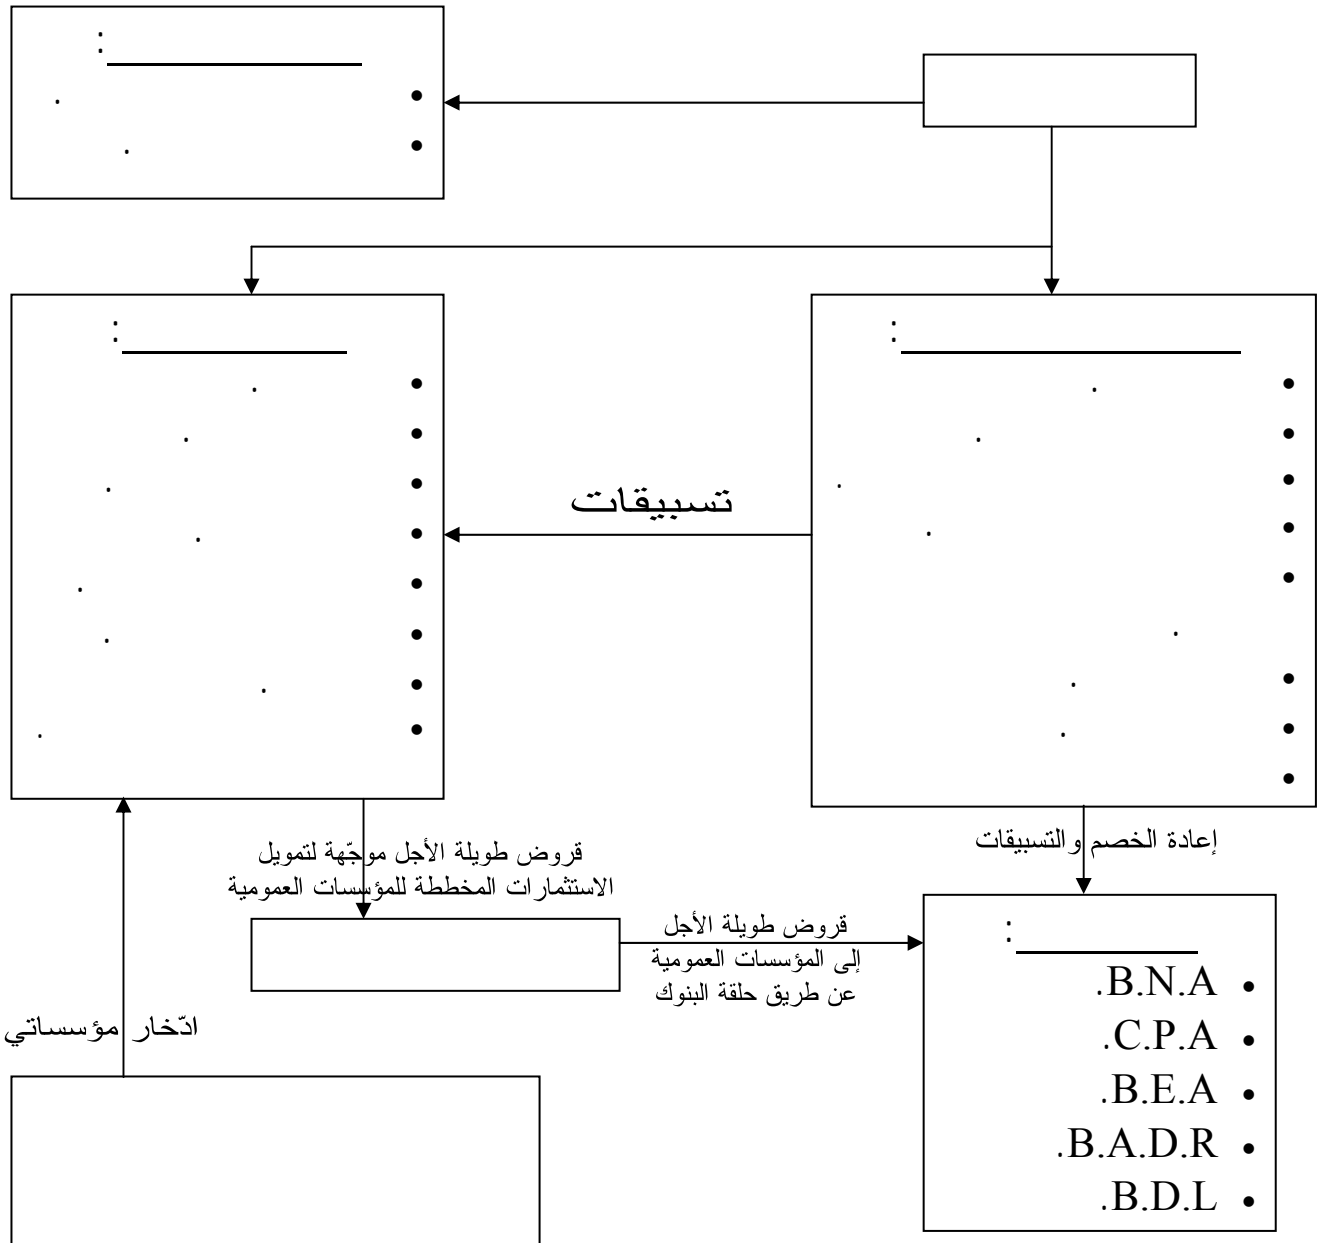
تسبيقات

إعادة الخصم والتسبيقات

قروض طويلة الأجل موجّهة لتمويل الاستثمارات المخططة للمؤسسات العمومية

قروض طويلة الأجل إلى المؤسسات العمومية عن طريق حلقة البنوك

ادّخار مؤسساتي

- .B.N.A
- .C.P.A
- .B.E.A
- .B.A.D.R
- .B.D.L